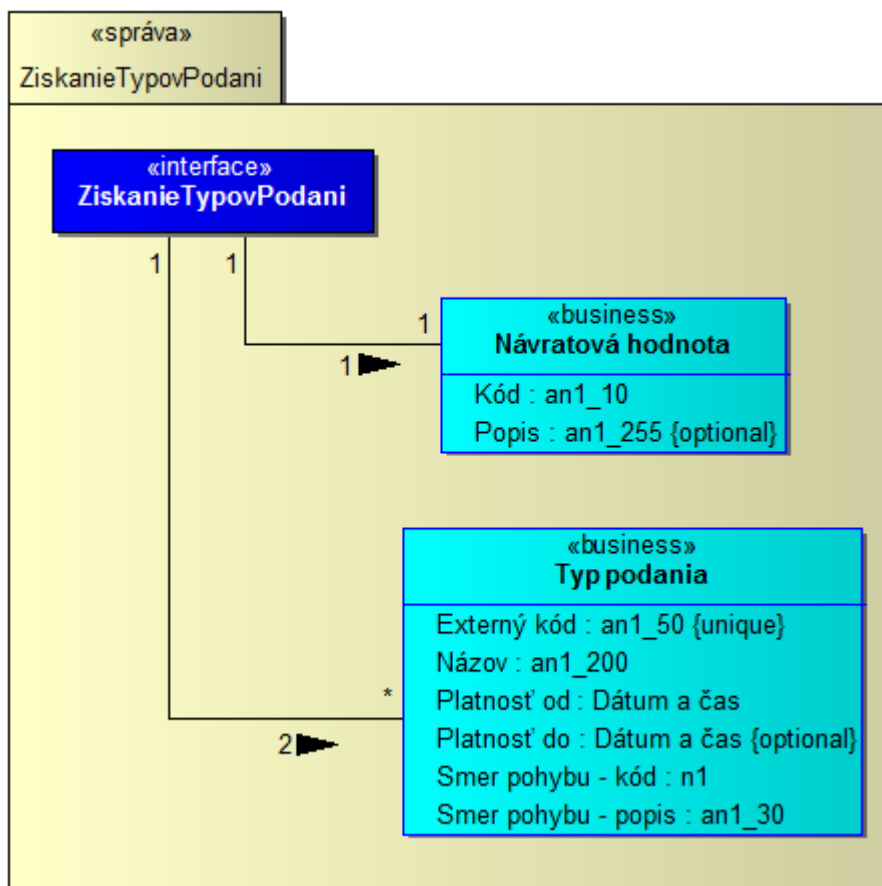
«správa»
ZiskanieTypovPodani

«interface»
ZiskanieTypovPodani

1

1

1

1

«business»
Návratová hodnota

Kód : an1_10
Popis : an1_255 {optional}

«business»
Typ podania

Externý kód : an1_50 {unique}
Názov : an1_200
Platnosť od : Dátum a čas
Platnosť do : Dátum a čas {optional}
Smer pohybu - kód : n1
Smer pohybu - popis : an1_30

*

2